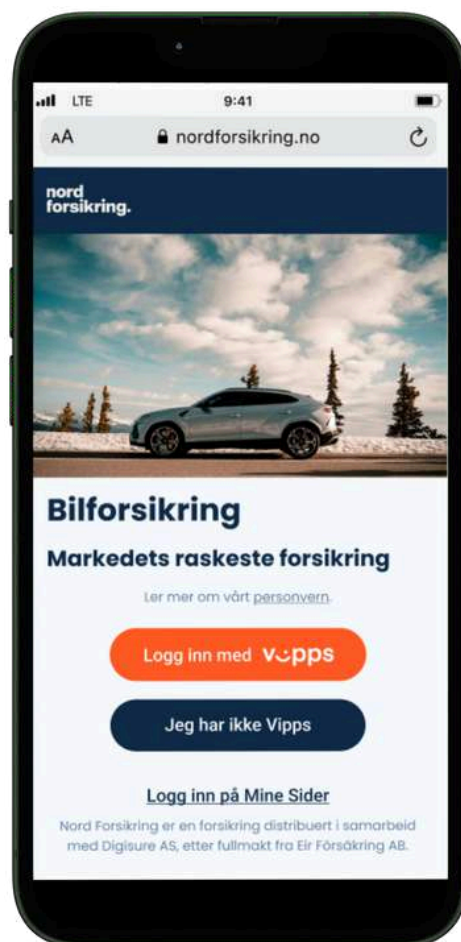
LTE
9:41
AA
nordforsikring.no

nord
forsikring.

Bilforsikring

Markedets raskeste forsikring

Ler mer om vårt personvern.

Logg inn med vipps

Jeg har ikke Vipps

Logg inn på Mine Sider

Nord Forsikring er en forsikring distribuert i samarbeid med Digisure AS, etter fullmakt fra Eir Försäkring AB.